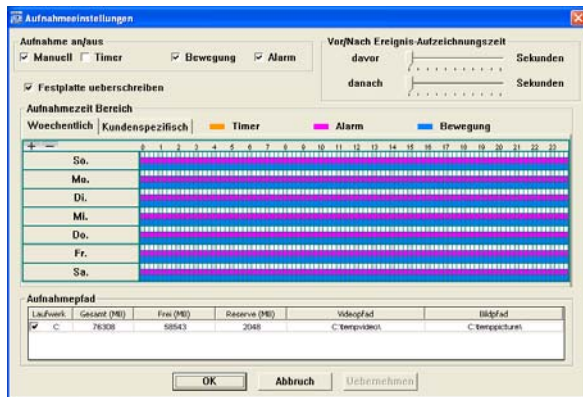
Aufnahmeeinstellungen

Aufnahme an/aus
Manuell Timer Bewegung Alarm

Festplatte ueberschreiben

Vor/Nach Ereignis-Aufzeichnungszeit
davor Sekunden
danach Sekunden

Aufnahmezeit Bereich
Woechentlich Kundenspezifisch Timer Alarm Bewegung

+ −
0 1 2 3 4 5 6 7 8 9 10 11 12 13 14 15 16 17 18 19 20 21 22 23
So.
Mo.
Di.
Mi.
Do.
Fr.
Sa.

Aufnahmepfad

| Laufwerk | Gesamt (MB) | Frei (MB) | Reserve (MB) | Videopfad | Bildpfad |
|---|---|---|---|---|---|
| C | 76308 | 58543 | 2048 | C:\tempvideo\ | C:\temppicture\ |

OK Abbruch Uebernehmen